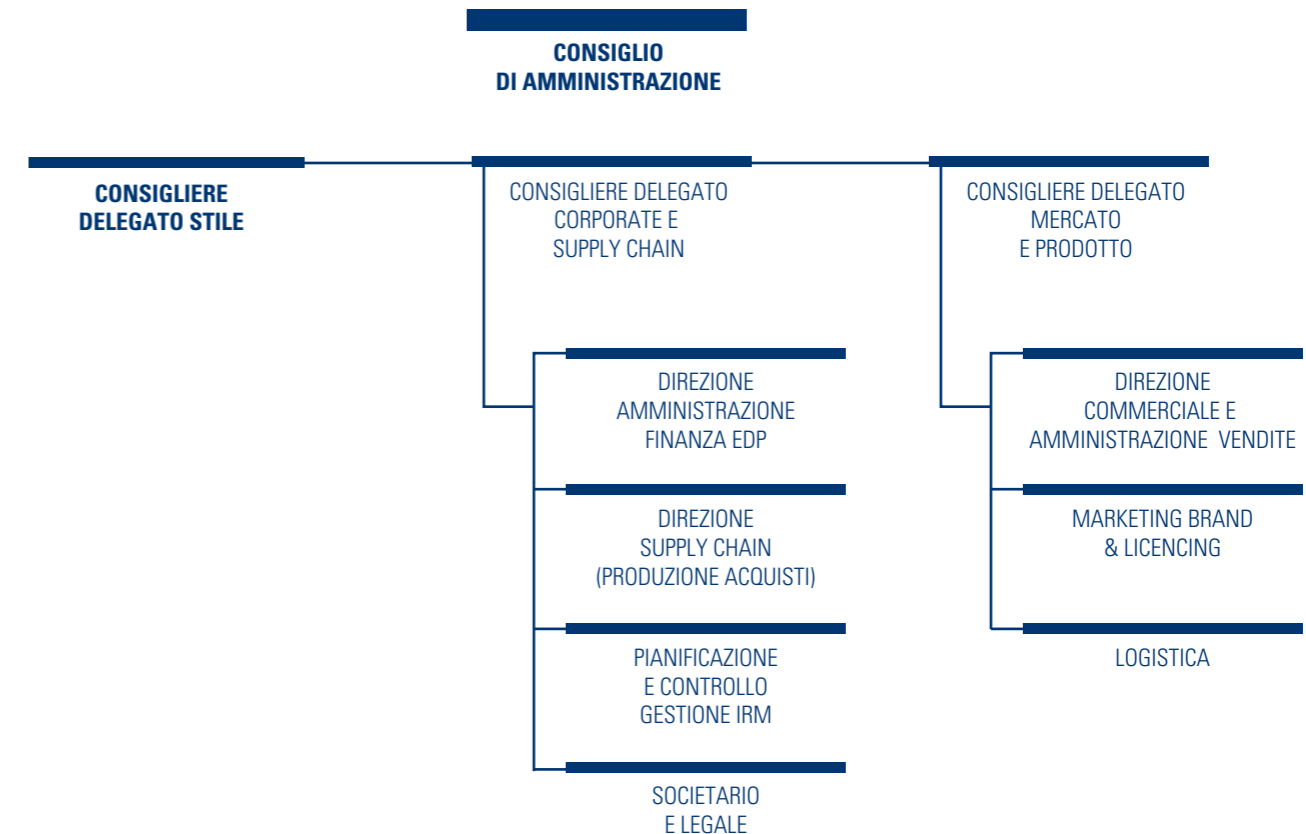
CONSIGLIO
DI AMMINISTRAZIONE

CONSIGLIERE
DELEGATO STILE

CONSIGLIERE DELEGATO
CORPORATE E
SUPPLY CHAIN

CONSIGLIERE DELEGATO
MERCATO
E PRODOTTO

DIREZIONE
AMMINISTRAZIONE
FINANZA EDP

DIREZIONE
SUPPLY CHAIN
(PRODUZIONE ACQUISTI)

PIANIFICAZIONE
E CONTROLLO
GESTIONE IRM

SOCIETARIO
E LEGALE

DIREZIONE
COMMERCIALE E
AMMINISTRAZIONE VENDITE

MARKETING BRAND
& LICENCING

LOGISTICA